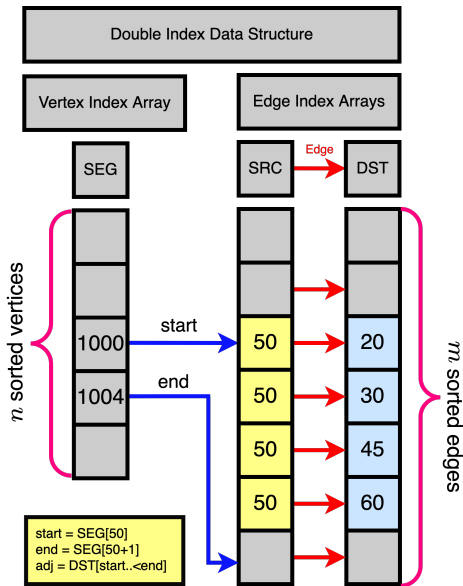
Double Index Data Structure

Vertex Index Array

Edge Index Arrays

SEG

SRC

Edge

DST

$n$ sorted vertices

1000

1004

start

end

50

50

50

50

20

30

45

60

$m$ sorted edges

start = SEG[50]
end = SEG[50+1]
adj = DST[start..<end]